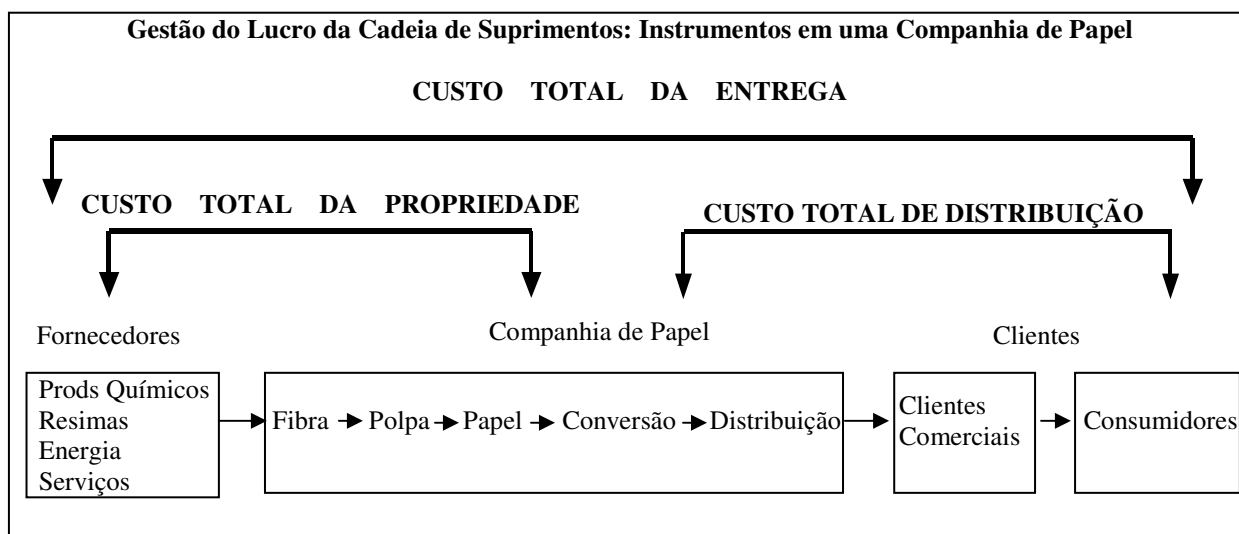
Gestão do Lucro da Cadeia de Suprimentos: Instrumentos em uma Companhia de Papel

CUSTO TOTAL DA ENTREGA

CUSTO TOTAL DA PROPRIEDADE

CUSTO TOTAL DE DISTRIBUIÇÃO

Fornecedores

Companhia de Papel

Clientes

Prods Químicos
Resimas
Energia
Serviços

Fibra → Polpa → Papel → Conversão → Distribuição

Clientes Comerciais

Consumidores